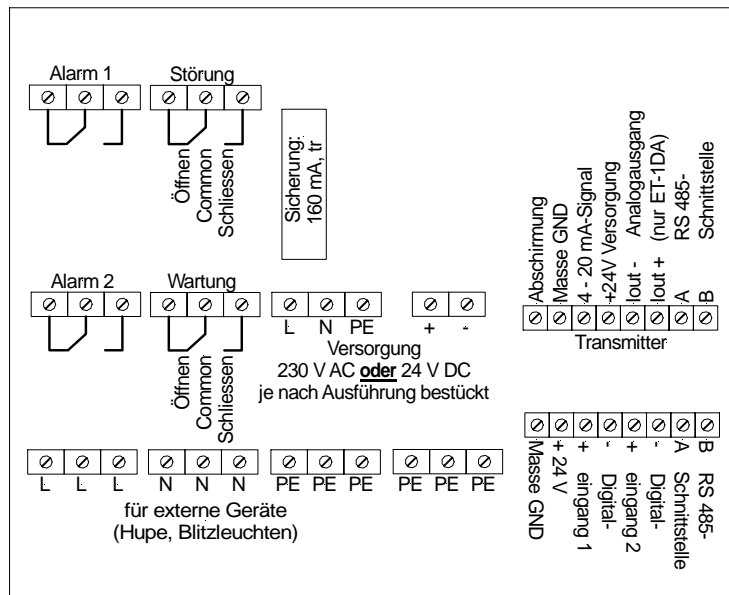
Alarm 1

Störung

Öffnen
Common
Schliessen

Sicherung:
160 mA, tr

Abschirmung
Masse GND
4 - 20 mA-Signal
+24V Versorgung
Iout - Analogausgang
Iout + (nur ET-1DA)
A RS 485-
B Schnittstelle

Transmitter

Alarm 2

Wartung

Öffnen
Common
Schliessen

L N PE

+ -

Versorgung
230 V AC **oder** 24 V DC
je nach Ausführung bestückt

Masse GND
+ 24 V
+ Digital-
- eingang 1
+ Digital-
- eingang 2
A RS 485-
B Schnittstelle

L L L N N N PE PE PE PE PE PE

für externe Geräte
(Hupe, Blitzleuchten)